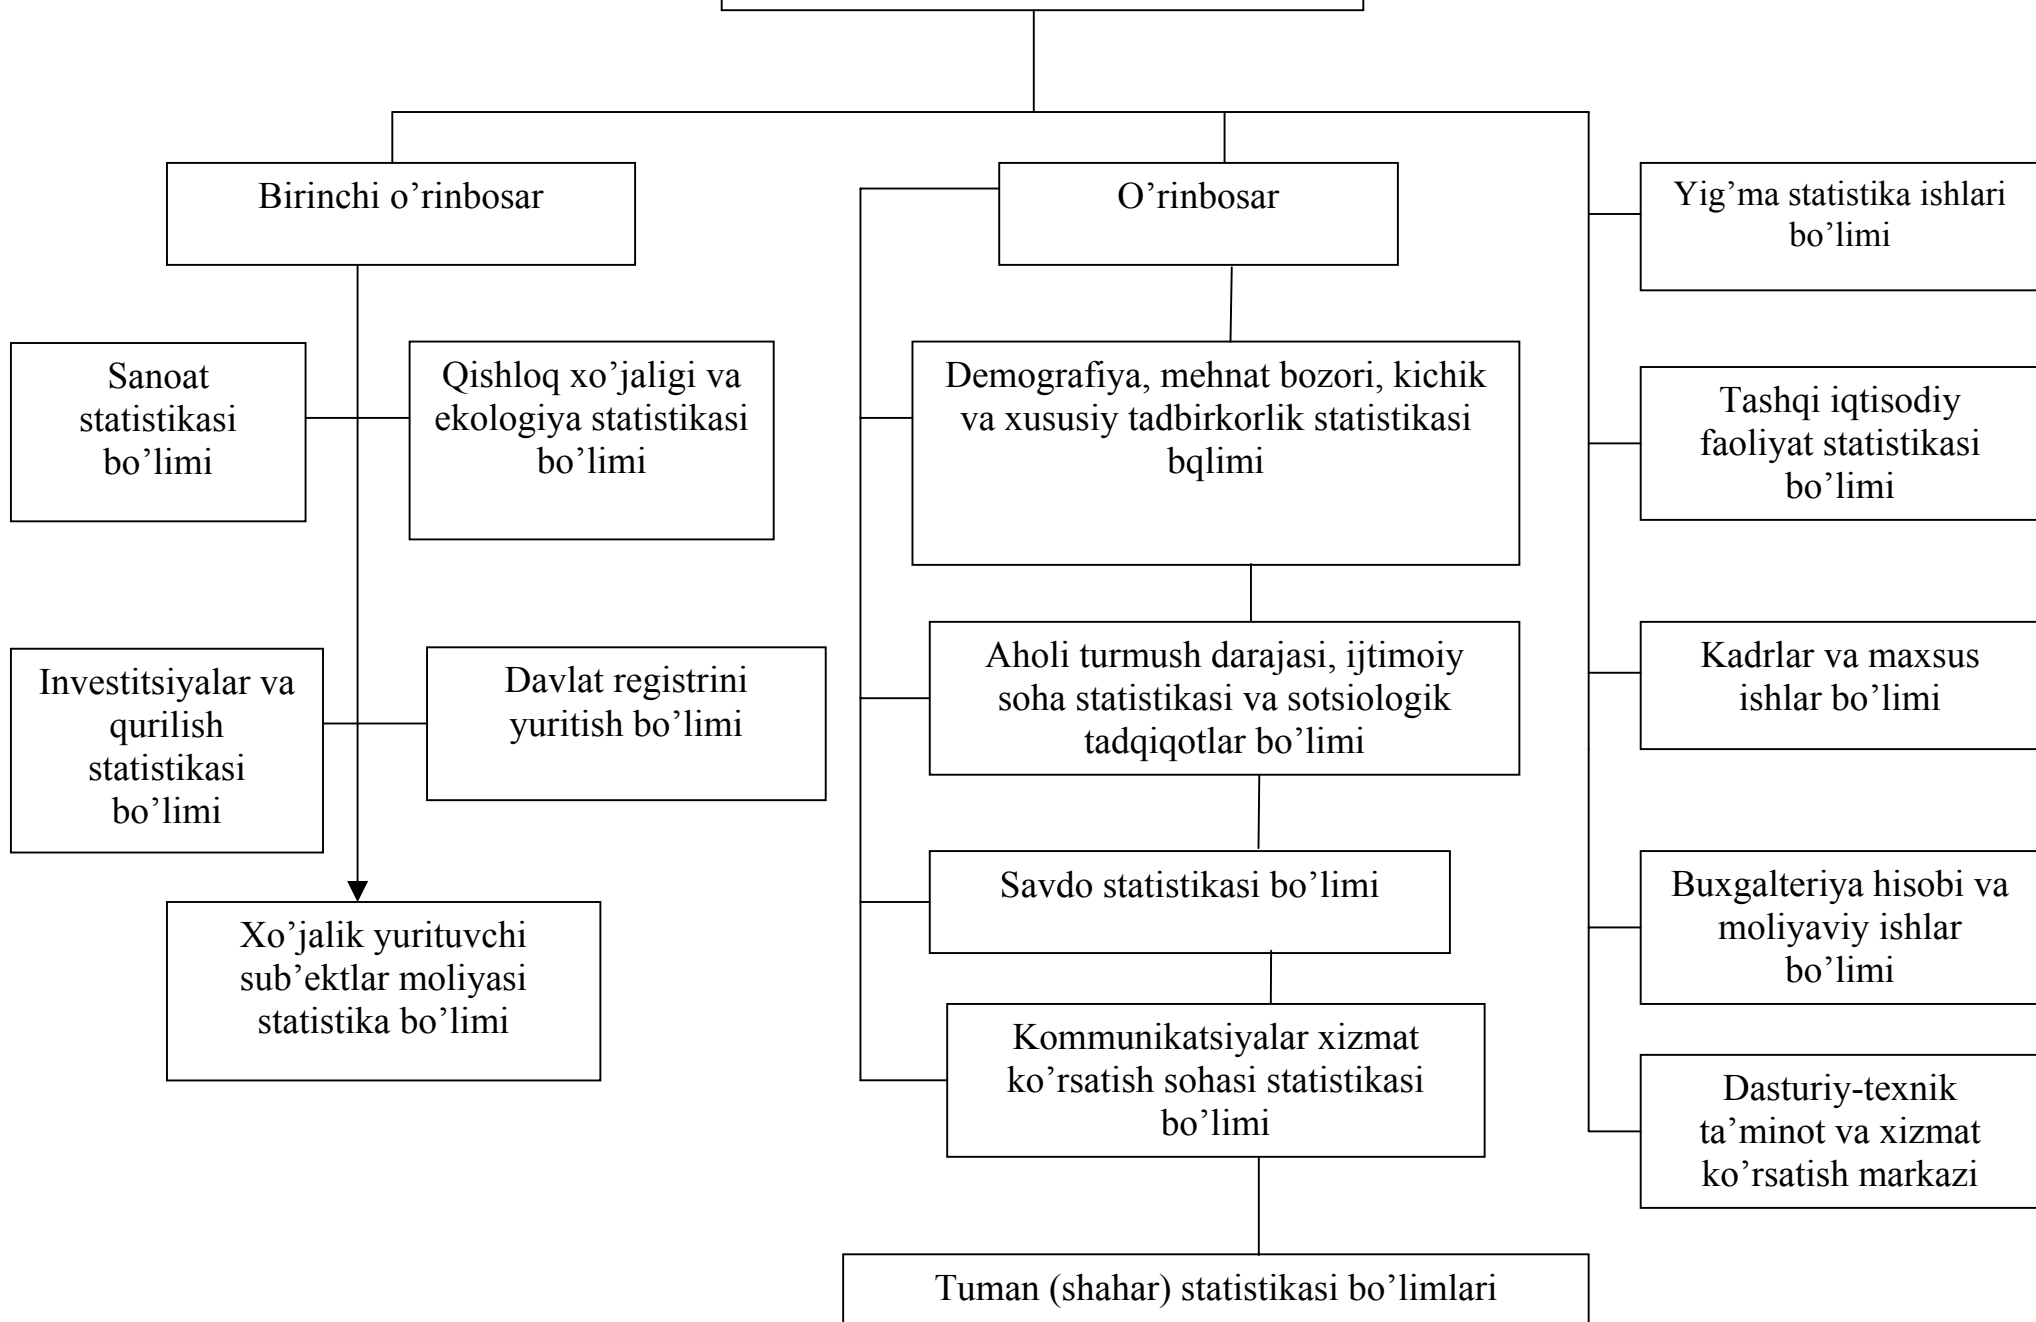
Birinchi o’rinbosar

O’rinbosar

Yig’ma statistika ishlari bo’limi

Sanoat statistikasi bo’limi

Qishloq xo’jaligi va ekologiya statistikasi bo’limi

Demografiya, mehnat bozori, kichik va xususiy tadbirkorlik statistikasi bqlimi

Tashqi iqtisodiy faoliyat statistikasi bo’limi

Investitsiyalar va qurilish statistikasi bo’limi

Davlat registrini yuritish bo’limi

Aholi turmush darajasi, ijtimoiy soha statistikasi va sotsiologik tadqiqotlar bo’limi

Kadrlar va maxsus ishlar bo’limi

Savdo statistikasi bo’limi

Buxgalteriya hisobi va moliyaviy ishlar bo’limi

Xo’jalik yurituvchi sub’ektlar moliyasi statistika bo’limi

Kommunikatsiyalar xizmat ko’rsatish sohasi statistikasi bo’limi

Dasturiy-texnik ta’minot va xizmat ko’rsatish markazi

Tuman (shahar) statistikasi bo’limlari